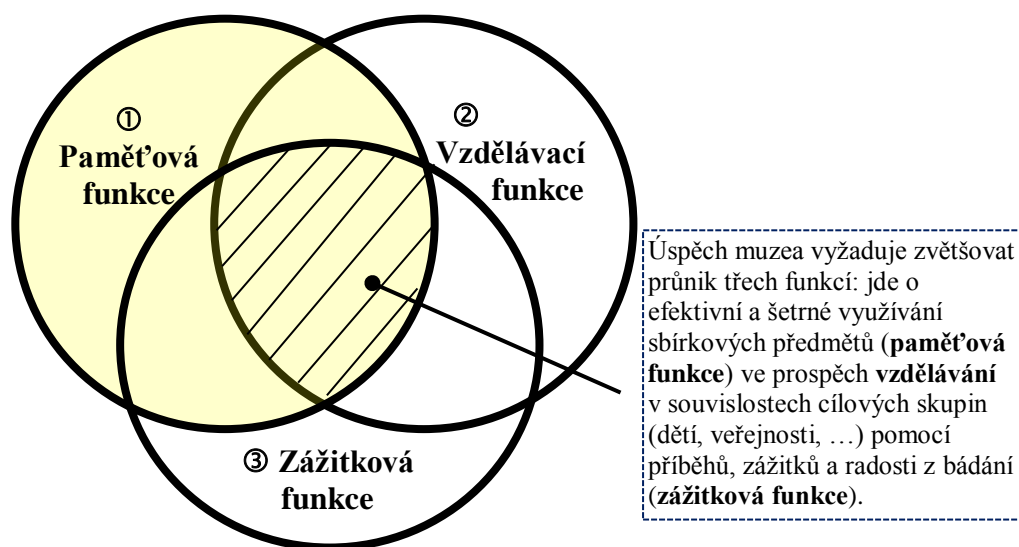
① Paměťová funkce

② Vzdělávací funkce

③ Zážitková funkce

Úspěch muzea vyžaduje zvětšovat průnik třech funkcí: jde o efektivní a šetrné využívání sbírkových předmětů (**paměťová funkce**) ve prospěch **vzdělávání** v souvislostech cílových skupin (dětí, veřejnosti, …) pomocí příběhů, zážitků a radosti z bádání (**zážitková funkce**).